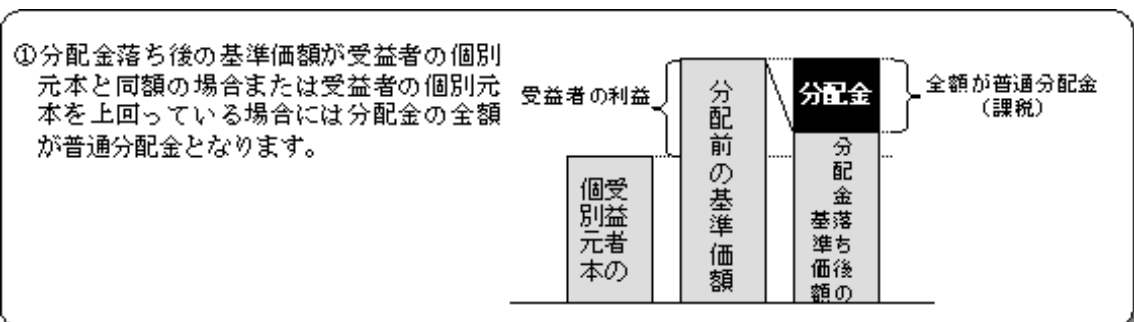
①分配金落ち後の基準価額が受益者の個別元本と同額の場合または受益者の個別元本を上回っている場合には分配金の全額が普通分配金となります。

受益者の利益

受益者の個別元本

分配前の基準価額

分配金

分配金落ち後の基準価額

全額が普通分配金（課税）